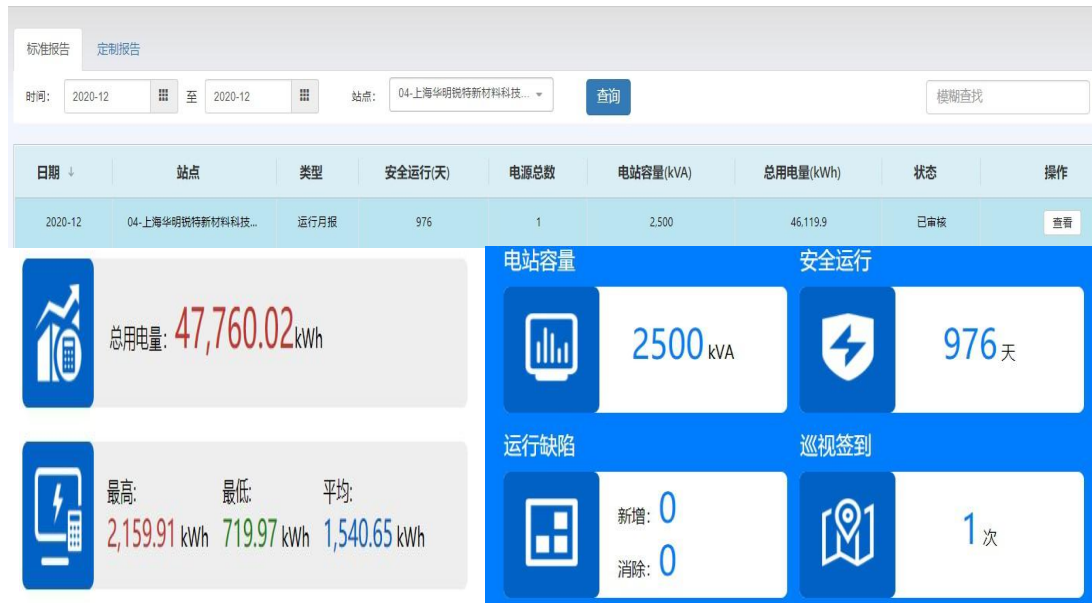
标准报告 定制报告

时间: 2020-12 至 2020-12 站点: 04-上海华明锐特新材料科技... 查询 模糊查找

| 日期 | 站点 | 类型 | 安全运行(天) | 电源总数 | 电站容量(kVA) | 总用电量(kWh) | 状态 | 操作 |
|---|---|---|---|---|---|---|---|---|
| 2020-12 | 04-上海华明锐特新材料科技... | 运行月报 | 976 | 1 | 2,500 | 46,119.9 | 已审核 | 查看 |

总用电量: 47,760.02kWh

最高: 2,159.91 kWh 最低: 719.97 kWh 平均: 1,540.65 kWh

电站容量
2500 kVA

安全运行
976天

运行缺陷
新增: 0
消除: 0

巡视签到
1次